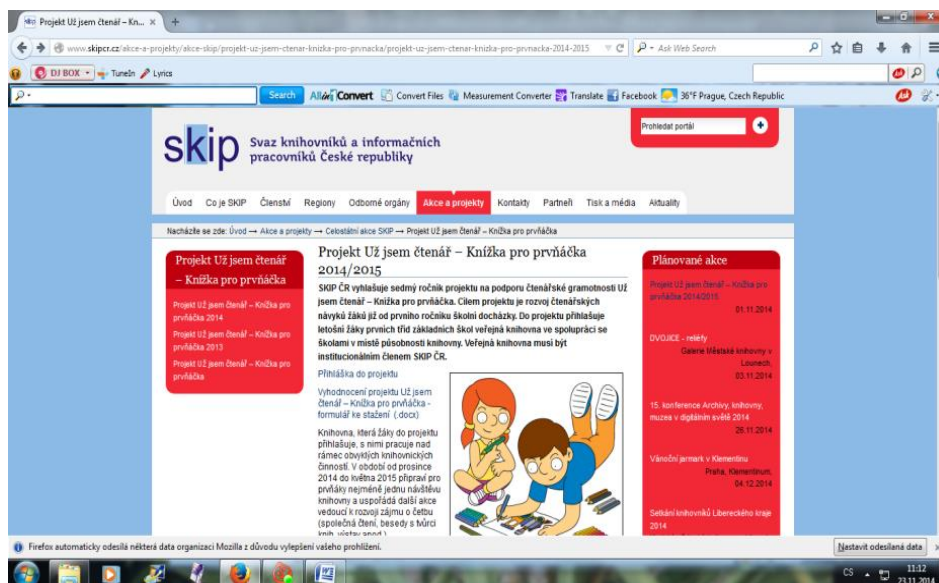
Projekt Už jsem čtenář – Kn... ×

www.skipcr.cz/akce-a-projekty/akce-skip/projekt-uz-jsem-ctenar-knizka-pro-prvnacka/projekt-uz-jsem-ctenar-knizka-pro-prvnacka-2014-2015

Ask Web Search

DJ BOX Tuneln Lyrics

Search All Convert Convert Files Measurement Converter Translate Facebook 36°F Prague, Czech Republic

skip Svaz knihovníků a informačních pracovníků České republiky

Prohledat portál

Úvod Co je SKIP Členství Regiony Odborné orgány Akce a projekty Kontakty Partneři Tisk a média Aktuality

Nacházíte se zde: Úvod → Akce a projekty → Celostátní akce SKIP → Projekt Už jsem čtenář – Knížka pro prvňáčka

Projekt Už jsem čtenář – Knížka pro prvňáčka

Projekt Už jsem čtenář – Knížka pro prvňáčka 2014

Projekt Už jsem čtenář – Knížka pro prvňáčka 2013

Projekt Už jsem čtenář – Knížka pro prvňáčka

Projekt Už jsem čtenář – Knížka pro prvňáčka 2014/2015

SKIP ČR vyhlašuje sedmý ročník projektu na podporu čtenářské gramotnosti Už jsem čtenář – Knížka pro prvňáčka. Cílem projektu je rozvoj čtenářských návyků žáků již od prvního ročníku školní docházky. Do projektu přihlašuje letošní žáky prvních tříd základních škol veřejná knihovna ve spolupráci se školami v místě působnosti knihovny. Veřejná knihovna musí být institucionálním členem SKIP ČR.

Přihláška do projektu

Vyhodnocení projektu Už jsem čtenář – Knížka pro prvňáčka - formulář ke stažení (.docx)

Knihovna, která žáky do projektu přihlašuje, s nimi pracuje nad rámec obvyklých knihovnických činností. V období od prosince 2014 do května 2015 připraví pro prvňáky nejméně jednu návštěvu knihovny a uspořádá další akce vedoucí k rozvoji zájmu o četbu (společná čtení, besedy s tvůrci knih, výstavy apod.)

Plánované akce

Projekt Už jsem čtenář – Knížka pro prvňáčka 2014/2015 01.11.2014

DVOJICE - reliéfy Galerie Městské knihovny v Lounech, 03.11.2014

15. konference Archivy, knihovny, muzea v digitálním světě 2014 26.11.2014

Vánoční jarmark v Klementinu Praha, Klementinum, 04.12.2014

Setkání knihovníků Libereckého kraje 2014

Firefox automaticky odesílá některá data organizaci Mozilla z důvodu vylepšení vašeho prohlížení.

Nastavit odesílaná data

CS 11:12 23.11.2014